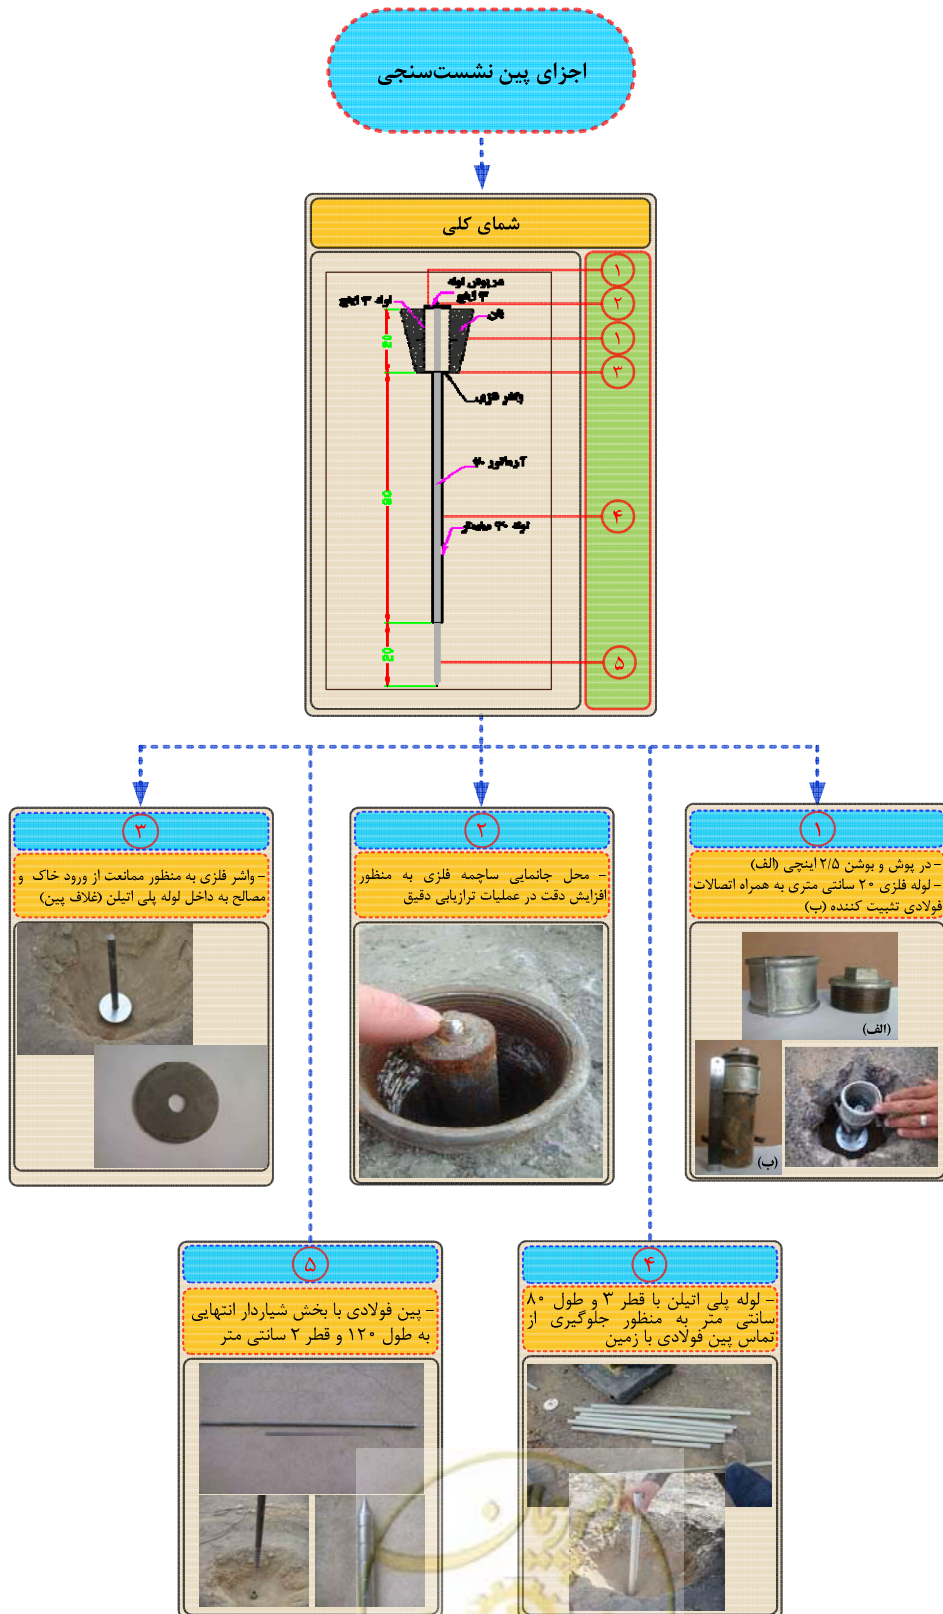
اجزای پین نشست‌سنجی

شمای کلی

درپوش لوله ۳ اینچ
لوله ۳ اینچ
بتن
واشر فلزی
آرماتور ۱۰
لوله ۳۰ میلیمتر

۱
۲
۱
۳
۴
۵

۲۰
۸۰
۲۰

۳
- واشر فلزی به منظور ممانعت از ورود خاک و مصالح به داخل لوله پلی اتیلن (غلاف پین)

۲
- محل جانمایی ساچمه فلزی به منظور افزایش دقت در عملیات ترازیابی دقیق

۱
- در پوش و بوشن ۲/۵ اینچی (الف)
- لوله فلزی ۲۰ سانتی متری به همراه اتصالات فولادی تثبیت کننده (ب)

(الف)
(ب)

۵
- پین فولادی با بخش شیاردار انتهایی به طول ۱۲۰ و قطر ۲ سانتی متر

۴
- لوله پلی اتیلن با قطر ۳ و طول ۸۰ سانتی متر به منظور جلوگیری از تماس پین فولادی با زمین